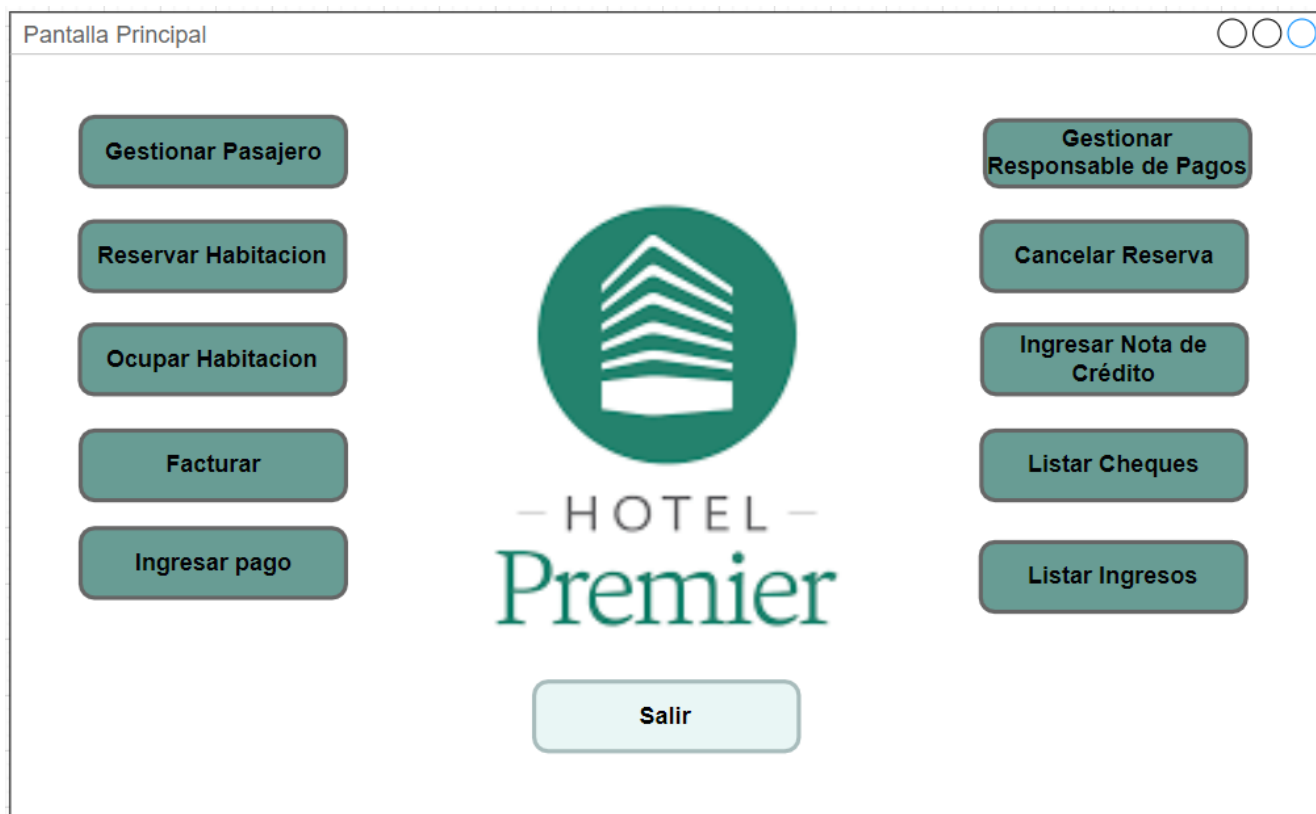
Pantalla Principal

Gestionar Pasajero

Gestionar Responsable de Pagos

Reservar Habitacion

Cancelar Reserva

Ocupar Habitacion

Ingresar Nota de Crédito

Facturar

Listar Cheques

Ingresar pago

Listar Ingresos

HOTEL
Premier

Salir